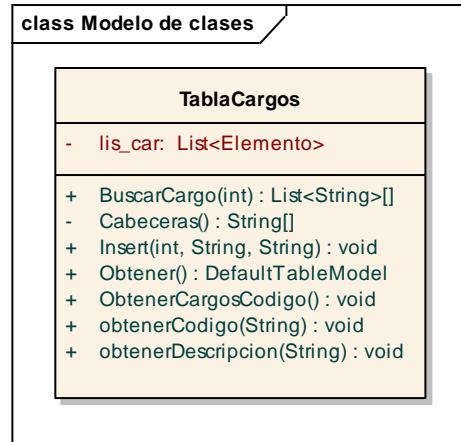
class Modelo de clases

TablaCargos

- lis_car: List<Elemento>

+ BuscarCargo(int) : List<String>[]
- Cabeceras() : String[]
+ Insert(int, String, String) : void
+ Obtener() : DefaultTableModel
+ ObtenerCargosCodigo() : void
+ obtenerCodigo(String) : void
+ obtenerDescripcion(String) : void